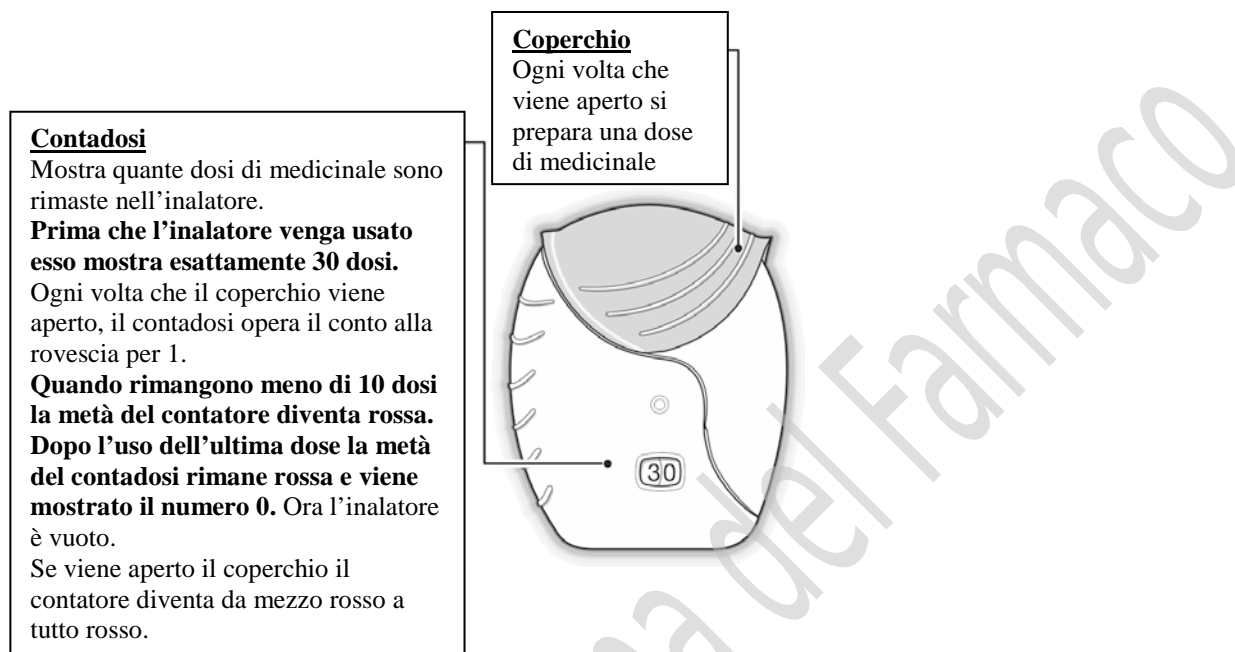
**Coperchio**
Ogni volta che viene aperto si prepara una dose di medicinale

**Contadosi**
Mostra quante dosi di medicinale sono rimaste nell'inalatore.
**Prima che l'inalatore venga usato esso mostra esattamente 30 dosi.**
Ogni volta che il coperchio viene aperto, il contadosi opera il conto alla rovescia per 1.
**Quando rimangono meno di 10 dosi la metà del contatore diventa rossa.**
**Dopo l'uso dell'ultima dose la metà del contadosi rimane rossa e viene mostrato il numero 0.** Ora l'inalatore è vuoto.
Se viene aperto il coperchio il contatore diventa da mezzo rosso a tutto rosso.

30

Agenzia del Farmaco